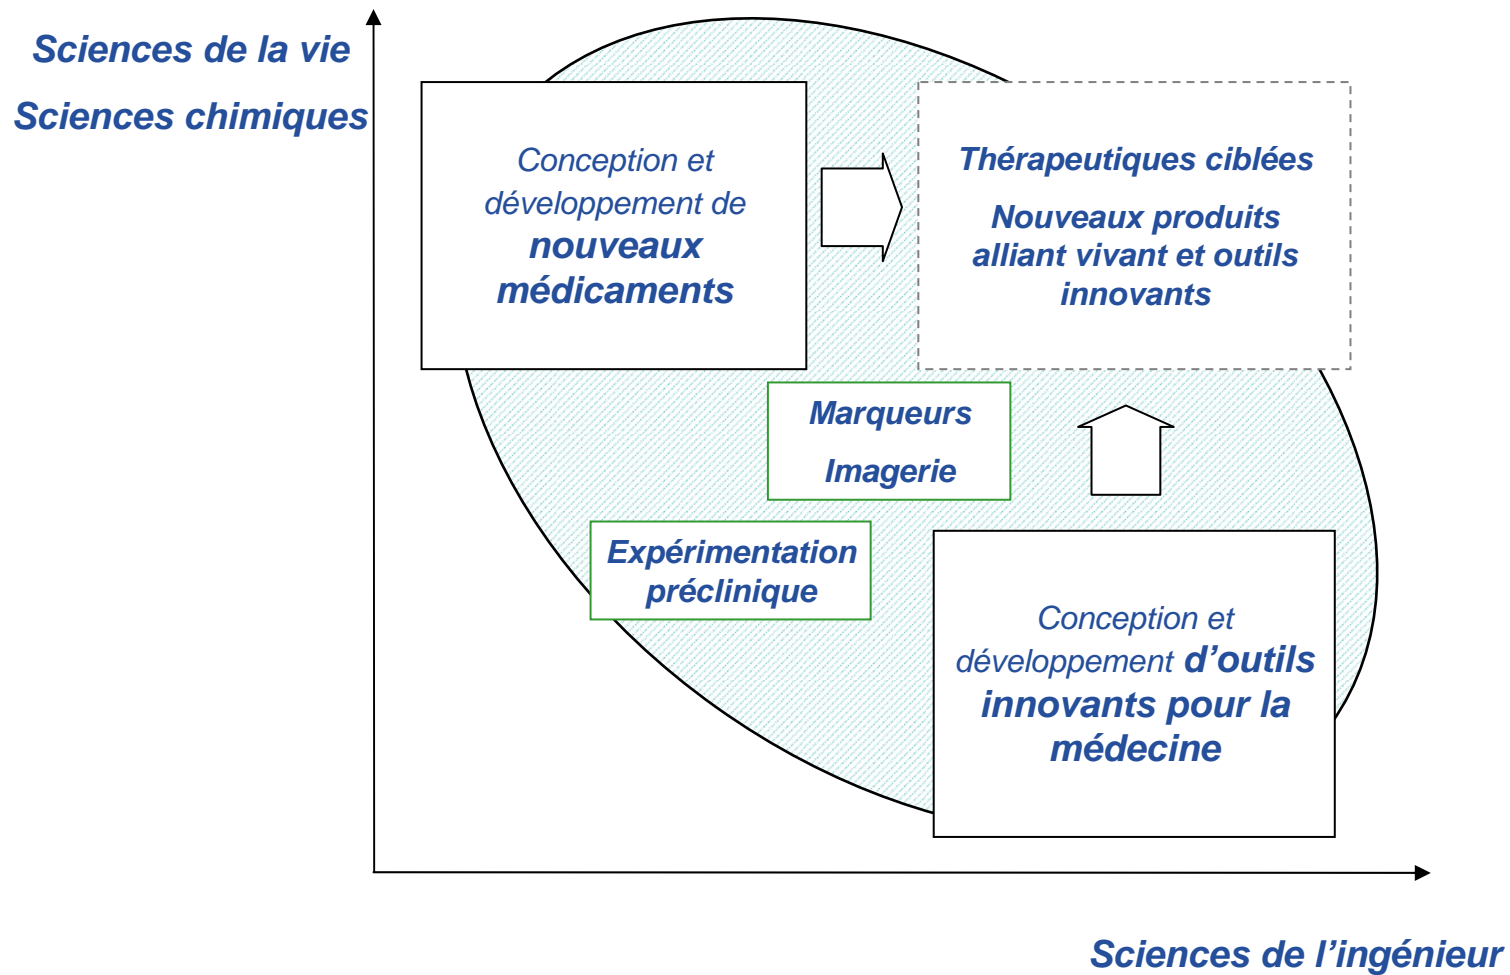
Sciences de la vie
Sciences chimiques

Conception et développement de nouveaux médicaments

Thérapeutiques ciblées

Nouveaux produits alliant vivant et outils innovants

Marqueurs

Imagerie

Expérimentation préclinique

Conception et développement d'outils innovants pour la médecine

Sciences de l'ingénieur